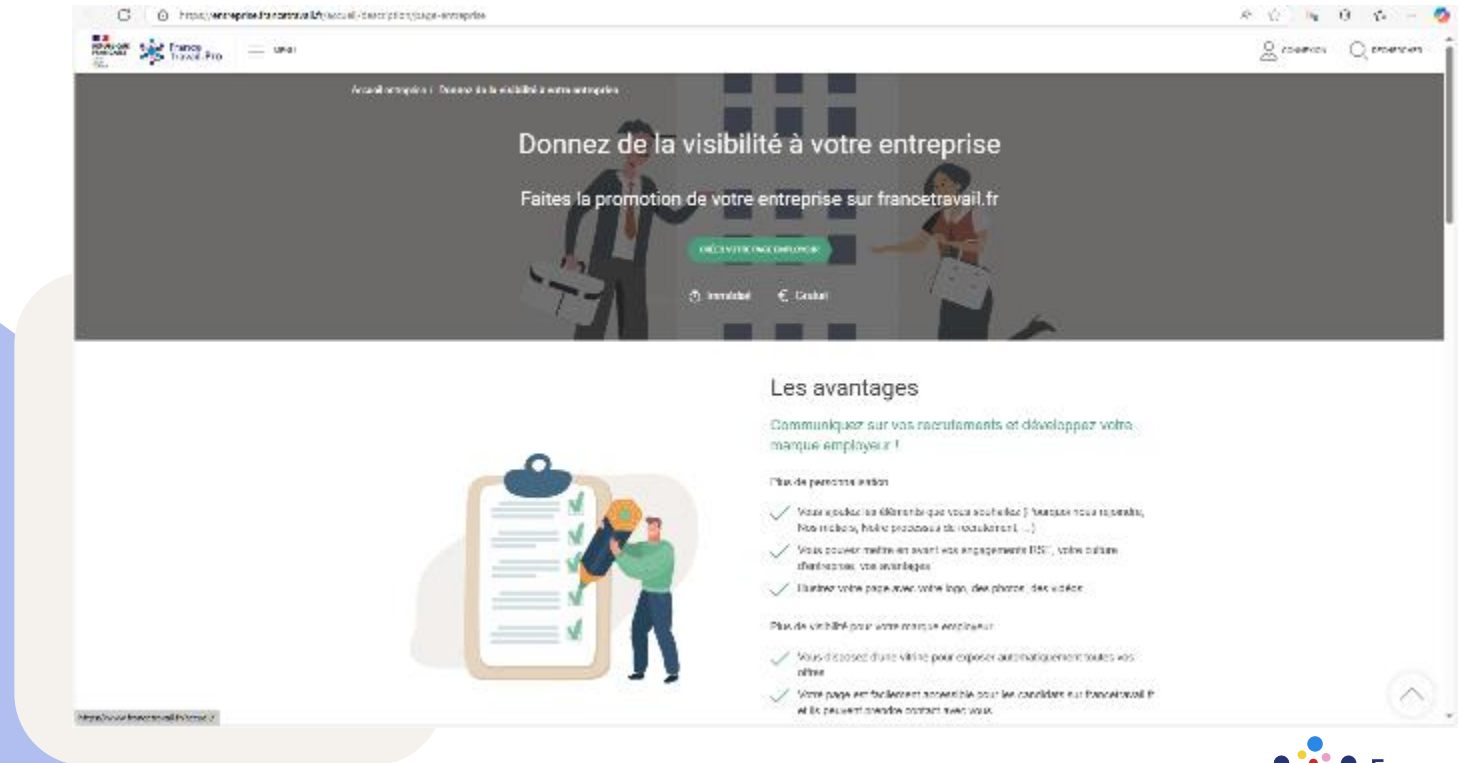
https://entreprise.francetravail.fr/accueil-description/page-entreprise

France Travail Pro

Menu

Connexion

Rechercher

Accueil entreprise > Donnez de la visibilité à votre entreprise

Donnez de la visibilité à votre entreprise

Faites la promotion de votre entreprise sur francetravail.fr

CRÉEZ VOTRE PAGE EMPLOYEUR

Immédiat

Gratuit

Les avantages

Communiquez sur vos recrutements et développez votre marque employeur !

Plus de personnalisation

Vous ajoutez les éléments que vous souhaitez ( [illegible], Nos métiers, Notre processus de recrutement, ...)

Vous pouvez mettre en avant vos engagements RSE, votre culture d'entreprise, vos avantages

Illustrez votre page avec votre logo, des photos, des vidéos

Plus de visibilité pour votre marque employeur

Vous disposez d'une vitrine pour exposer automatiquement toutes vos offres

Votre page est facilement accessible pour les candidats sur francetravail.fr et ils peuvent prendre contact avec vous.

https://www.francetravail.fr/accueil/